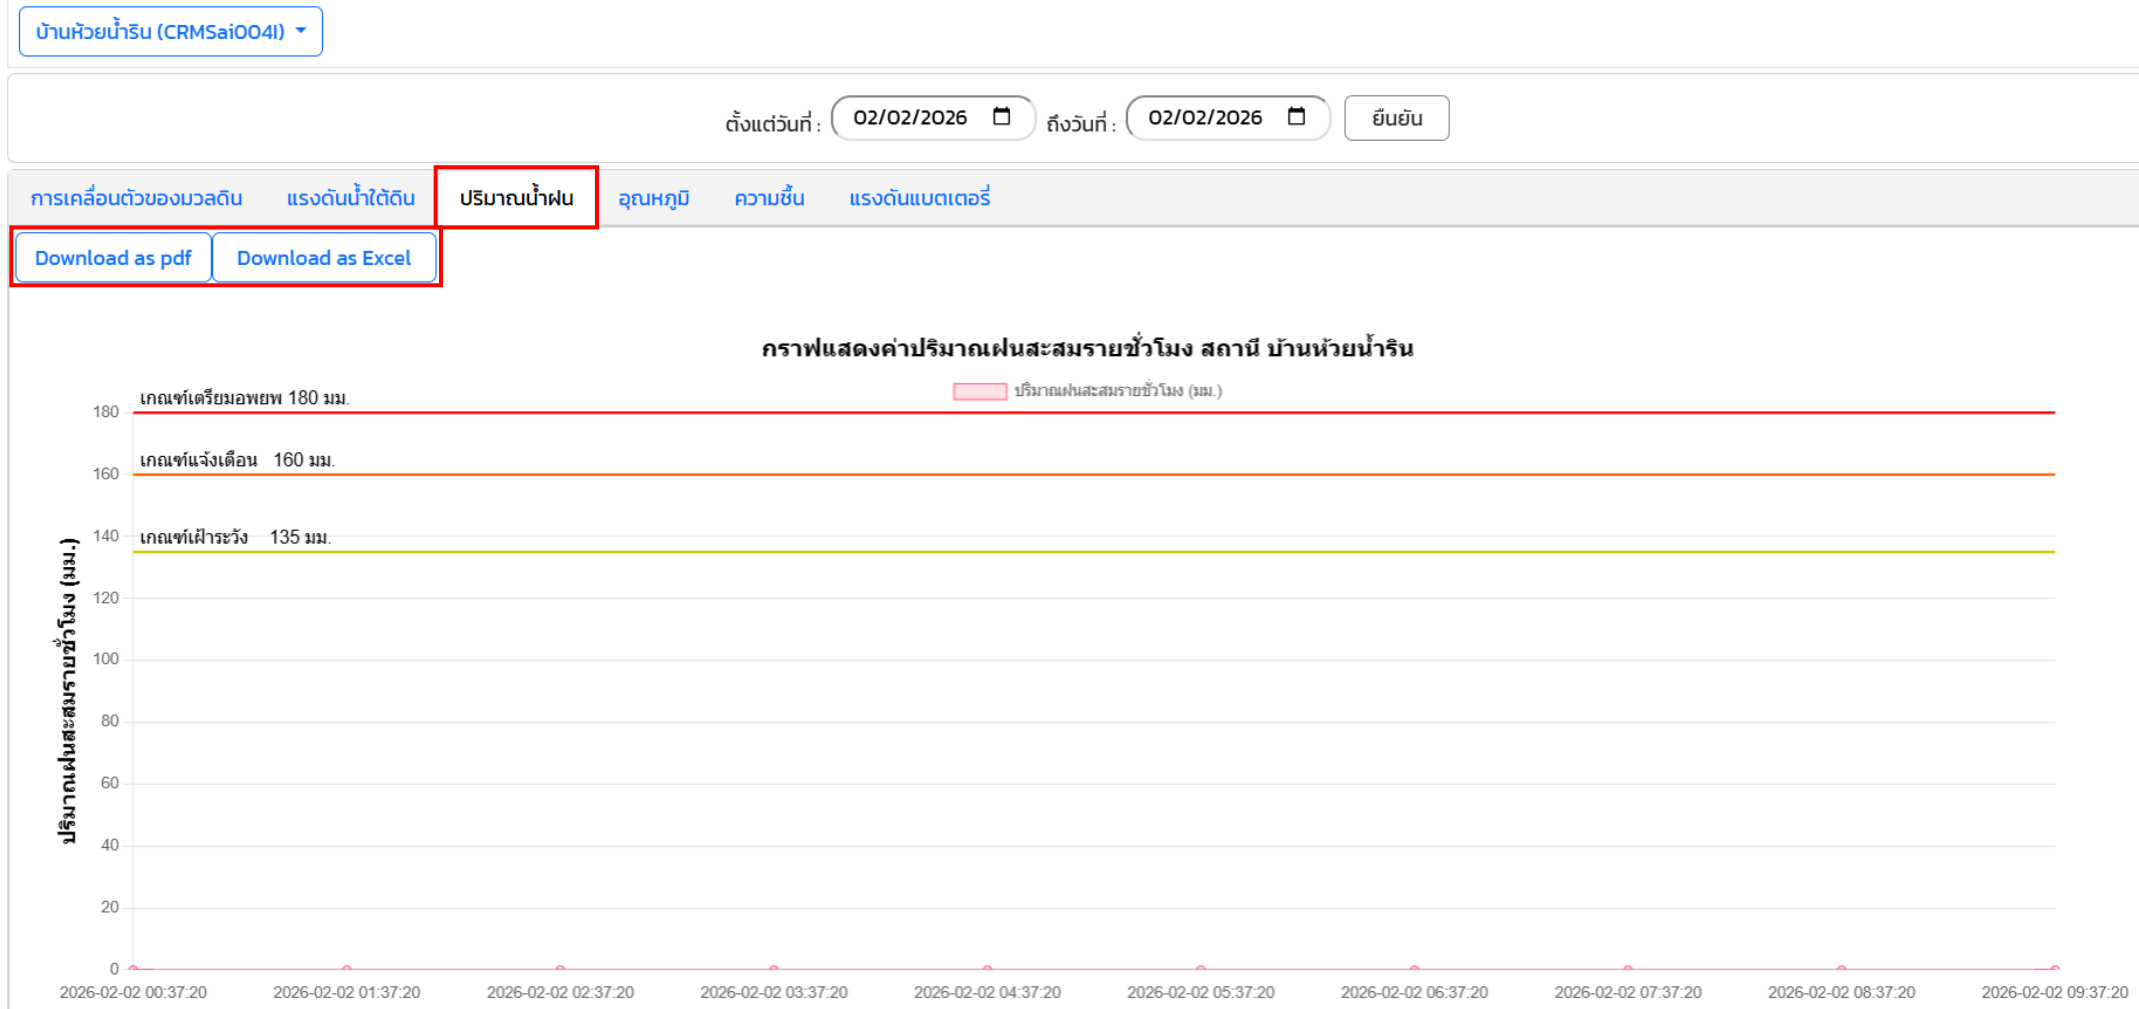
บ้านห้วยน้ำริน (CRMSai004I)

ตั้งแต่วันที่ : 02/02/2026 ถึงวันที่ : 02/02/2026 ยืนยัน

การเคลื่อนตัวของมวลดิน แรงดันน้ำใต้ดิน ปริมาณน้ำฝน อุณหภูมิ ความชื้น แรงดันแบตเตอรี่

Download as pdf Download as Excel

กราฟแสดงค่าปริมาณฝนสะสมรายชั่วโมง สถานี บ้านห้วยน้ำริน

ปริมาณฝนสะสมรายชั่วโมง (มม.)

เกณฑ์เตรียมอพยพ 180 มม.

เกณฑ์แจ้งเตือน 160 มม.

เกณฑ์เฝ้าระวัง 135 มม.

ปริมาณฝนสะสมรายชั่วโมง (มม.)

180
160
140
120
100
80
60
40
20
0

2026-02-02 00:37:20 2026-02-02 01:37:20 2026-02-02 02:37:20 2026-02-02 03:37:20 2026-02-02 04:37:20 2026-02-02 05:37:20 2026-02-02 06:37:20 2026-02-02 07:37:20 2026-02-02 08:37:20 2026-02-02 09:37:20